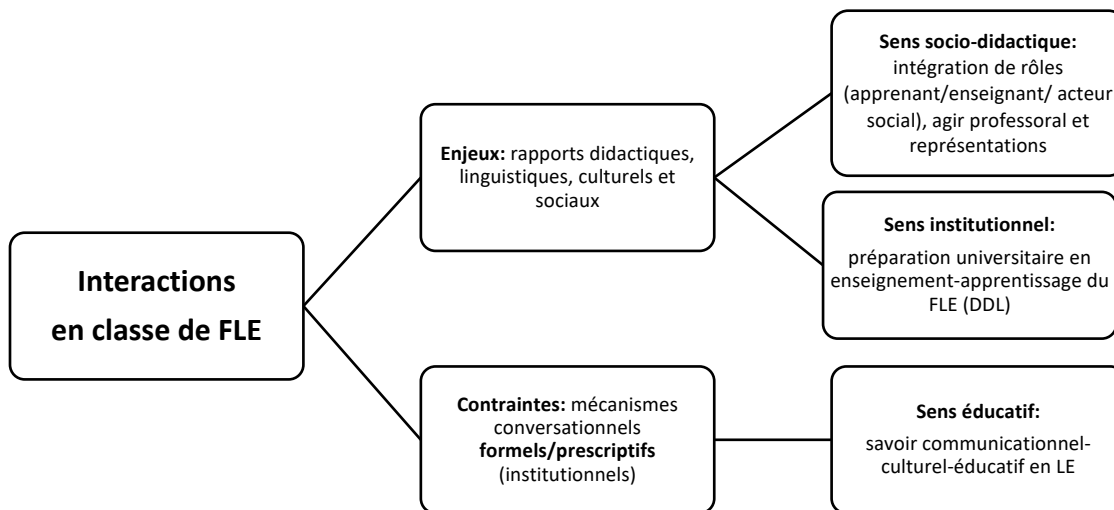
Interactions en classe de FLE

Enjeux: rapports didactiques, linguistiques, culturels et sociaux

Sens socio-didactique: intégration de rôles (apprenant/enseignant/ acteur social), agir professoral et représentations

Sens institutionnel:

préparation universitaire en enseignement-apprentissage du FLE (DDL)

Contraintes: mécanismes conversationnels formels/prescriptifs (institutionnels)

Sens éducatif:

savoir communicationnel-culturel-éducatif en LE